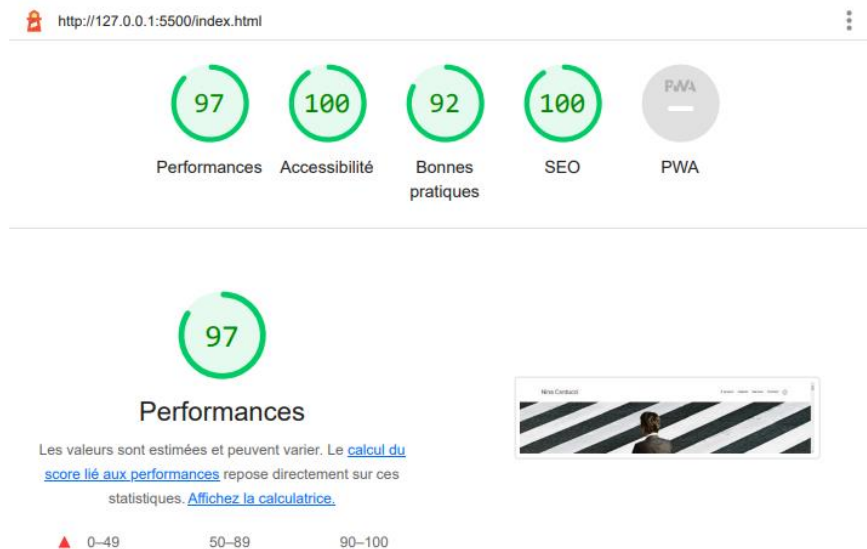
http://127.0.0.1:5500/index.html

97
Performances

100
Accessibilité

92
Bonnes pratiques

100
SEO

PWA
PWA

97

Performances

Les valeurs sont estimées et peuvent varier. Le calcul du score lié aux performances repose directement sur ces statistiques. Affichez la calculatrice.

Nina Carducci

▲ 0–49 50–89 90–100